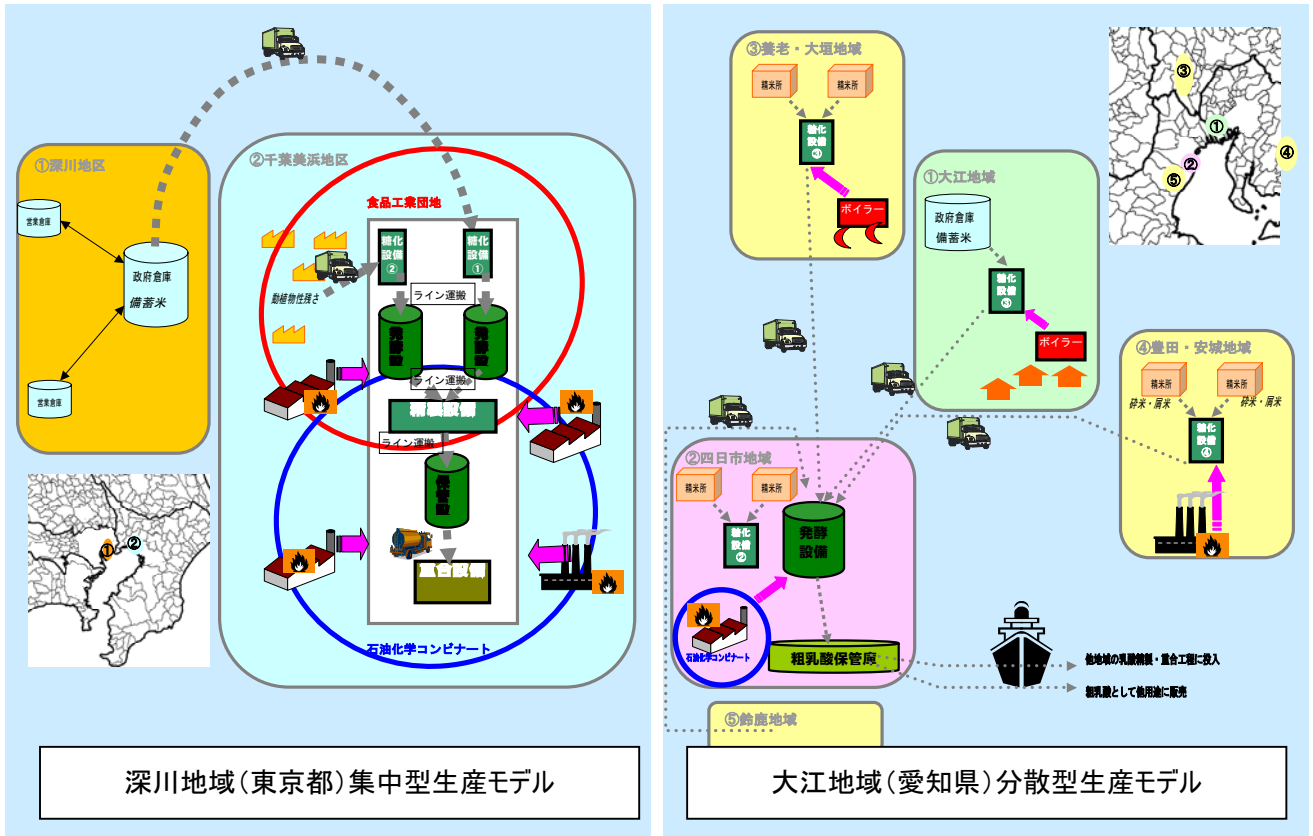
①深川地区

営業倉庫

政府倉庫
備蓄米

営業倉庫

①

②

②千葉美浜地区

食品工業団地

糖化設備②

糖化設備①

動植物性残さ

ライン運搬

発酵設備

発酵設備

ライン運搬

精製設備

ライン運搬

保管設備

重合設備

石油化学コンビナート

深川地域（東京都）集中型生産モデル

③養老・大垣地域

精米所

精米所

糖化設備③

ボイラー

①大江地域

政府倉庫
備蓄米

糖化設備③

ボイラー

③

①

②

④

⑤

④豊田・安城地域

精米所

精米所

砕米・屑米

砕米・屑米

糖化設備④

②四日市地域

精米所

精米所

糖化設備②

発酵設備

石油化学コンビナート

粗乳酸保管庫

他地域の乳酸精製・重合工程に投入

粗乳酸として他用途に販売

⑤鈴鹿地域

大江地域（愛知県）分散型生産モデル